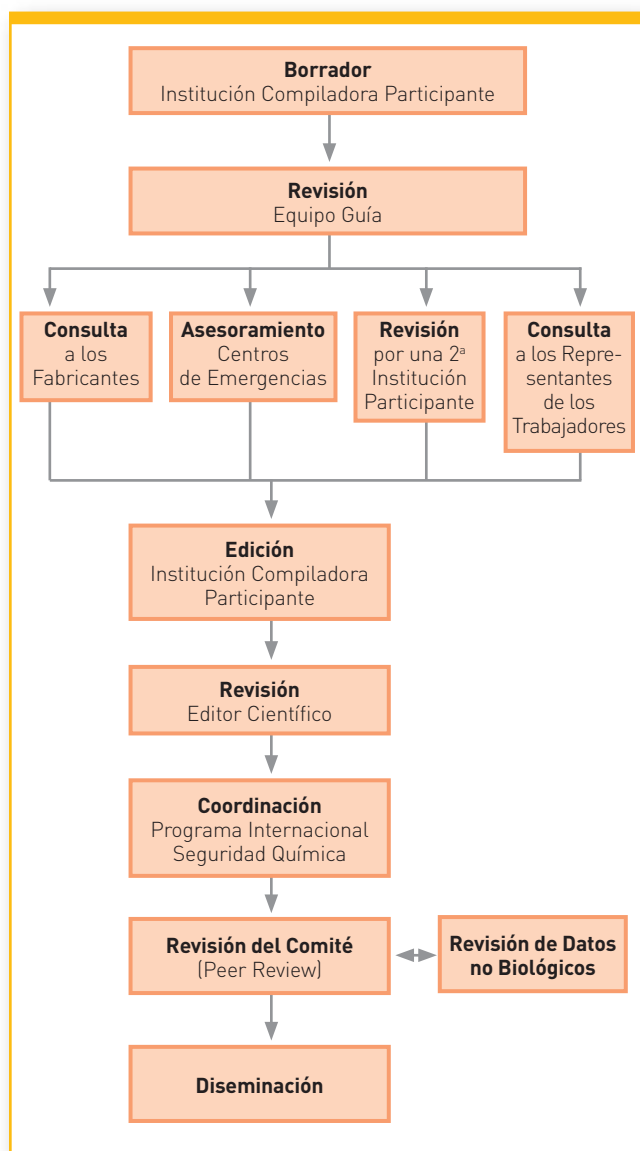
**Borrador**
Institución Compiladora Participante

**Revisión**
Equipo Guía

**Consulta**
a los Fabricantes

**Asesoramiento**
Centros de Emergencias

**Revisión**
por una 2ª Institución Participante

**Consulta**
a los Representantes de los Trabajadores

**Edición**
Institución Compiladora Participante

**Revisión**
Editor Científico

**Coordinación**
Programa Internacional Seguridad Química

**Revisión del Comité**
(Peer Review)

**Revisión de Datos no Biológicos**

**Diseminación**